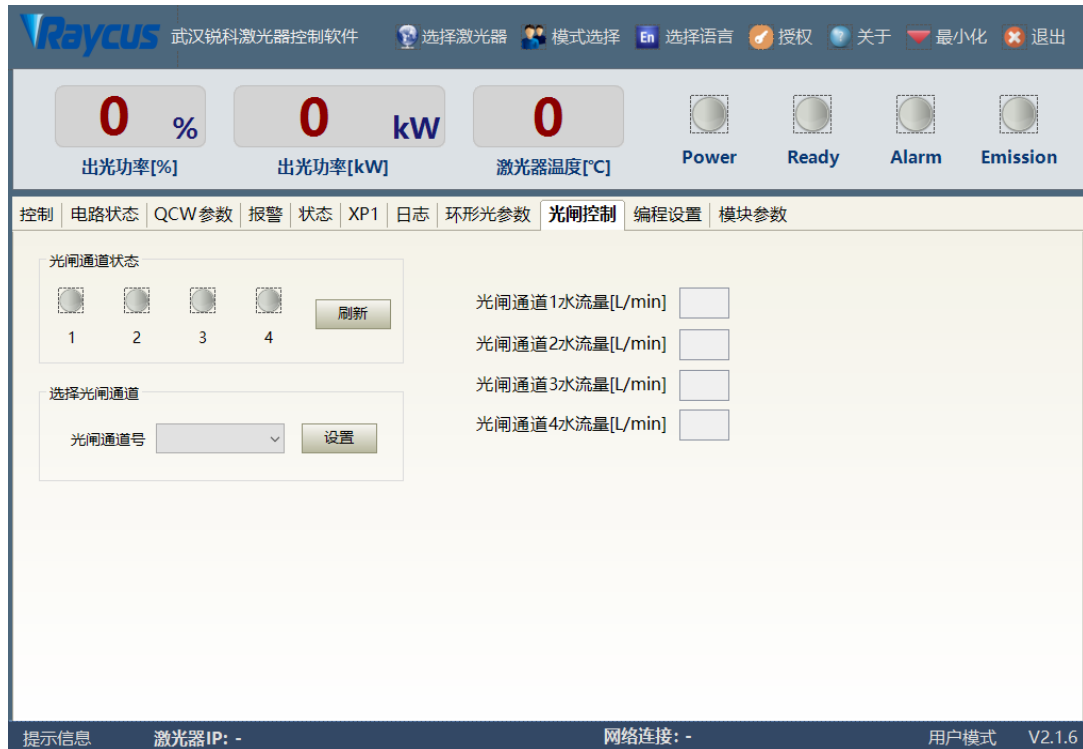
Raycus 武汉锐科激光器控制软件 选择激光器 模式选择 En 选择语言 授权 关于 最小化 退出

0 %
出光功率[%]

0 kW
出光功率[kW]

0
激光器温度[°C]

Power Ready Alarm Emission

控制 | 电路状态 | QCW参数 | 报警 | 状态 | XP1 | 日志 | 环形光参数 | 光闸控制 | 编程设置 | 模块参数

光闸通道状态
1 2 3 4
刷新

选择光闸通道
光闸通道号
设置

光闸通道1水流量[L/min]
光闸通道2水流量[L/min]
光闸通道3水流量[L/min]
光闸通道4水流量[L/min]

提示信息 激光器IP: - 网络连接: - 用户模式 V2.1.6